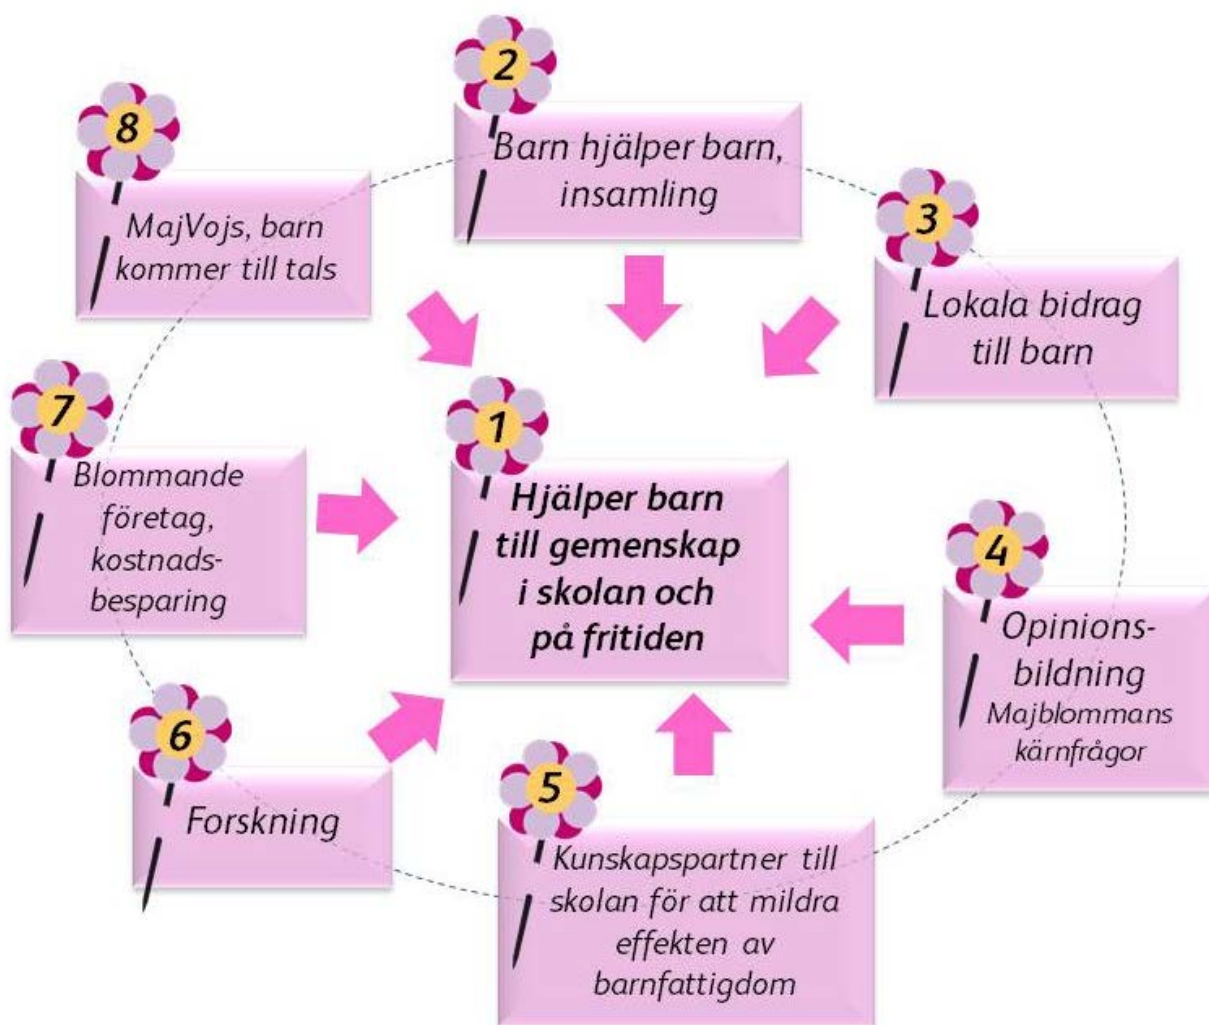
2
Barn hjälper barn, insamling

8
MajVojs, barn kommer till tals

3
Lokala bidrag till barn

7
Blommande företag, kostnadsbesparing

1
Hjälper barn till gemenskap i skolan och på fritiden

4
Opinionsbildning
Majblommans kärnfrågor

6
Forskning

5
Kunskapspartner till skolan för att mildra effekten av barnfattigdom